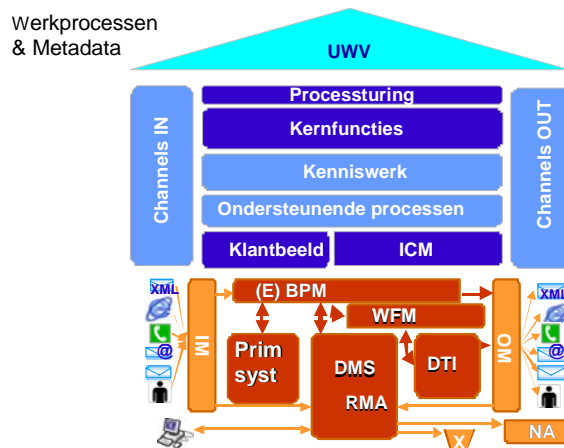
Werkprocessen & Metadata

UWV

Channels IN

Processturing

Kernfuncties

Kenniswerk

Ondersteunende processen

Klantbeeld

ICM

Channels OUT

XML

IM

(E) BPM

WFM

Prim syst

DMS

RMA

DTI

OM

XML

X

NA